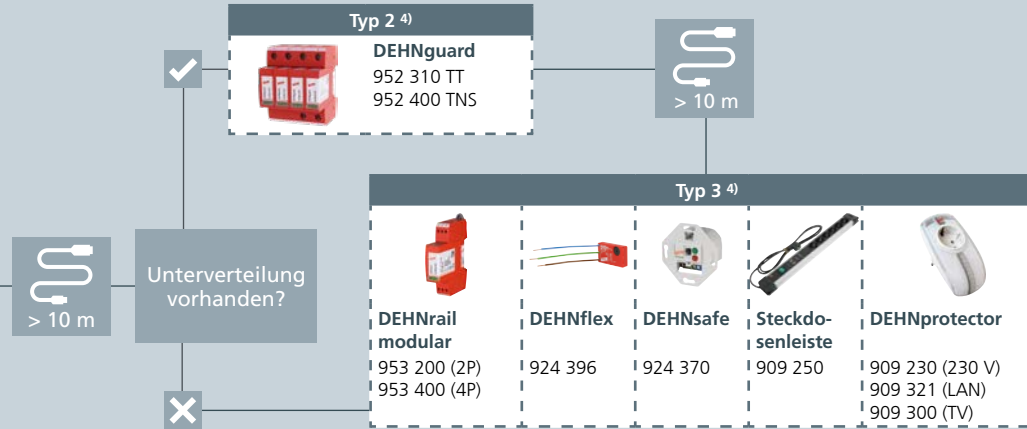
Typ 2 $^{4)}$

DEHNguard
952 310 TT
952 400 TNS

> 10 m

Typ 3 $^{4)}$

> 10 m

Unterverteilung vorhanden?

| DEHNrail modular | DEHNflex | DEHNsafe | Steckdosenleiste | DEHNprotector |
|---|---|---|---|---|
| 953 200 (2P) 953 400 (4P) | 924 396 | 924 370 | 909 250 | 909 230 (230 V) 909 321 (LAN) 909 300 (TV) |